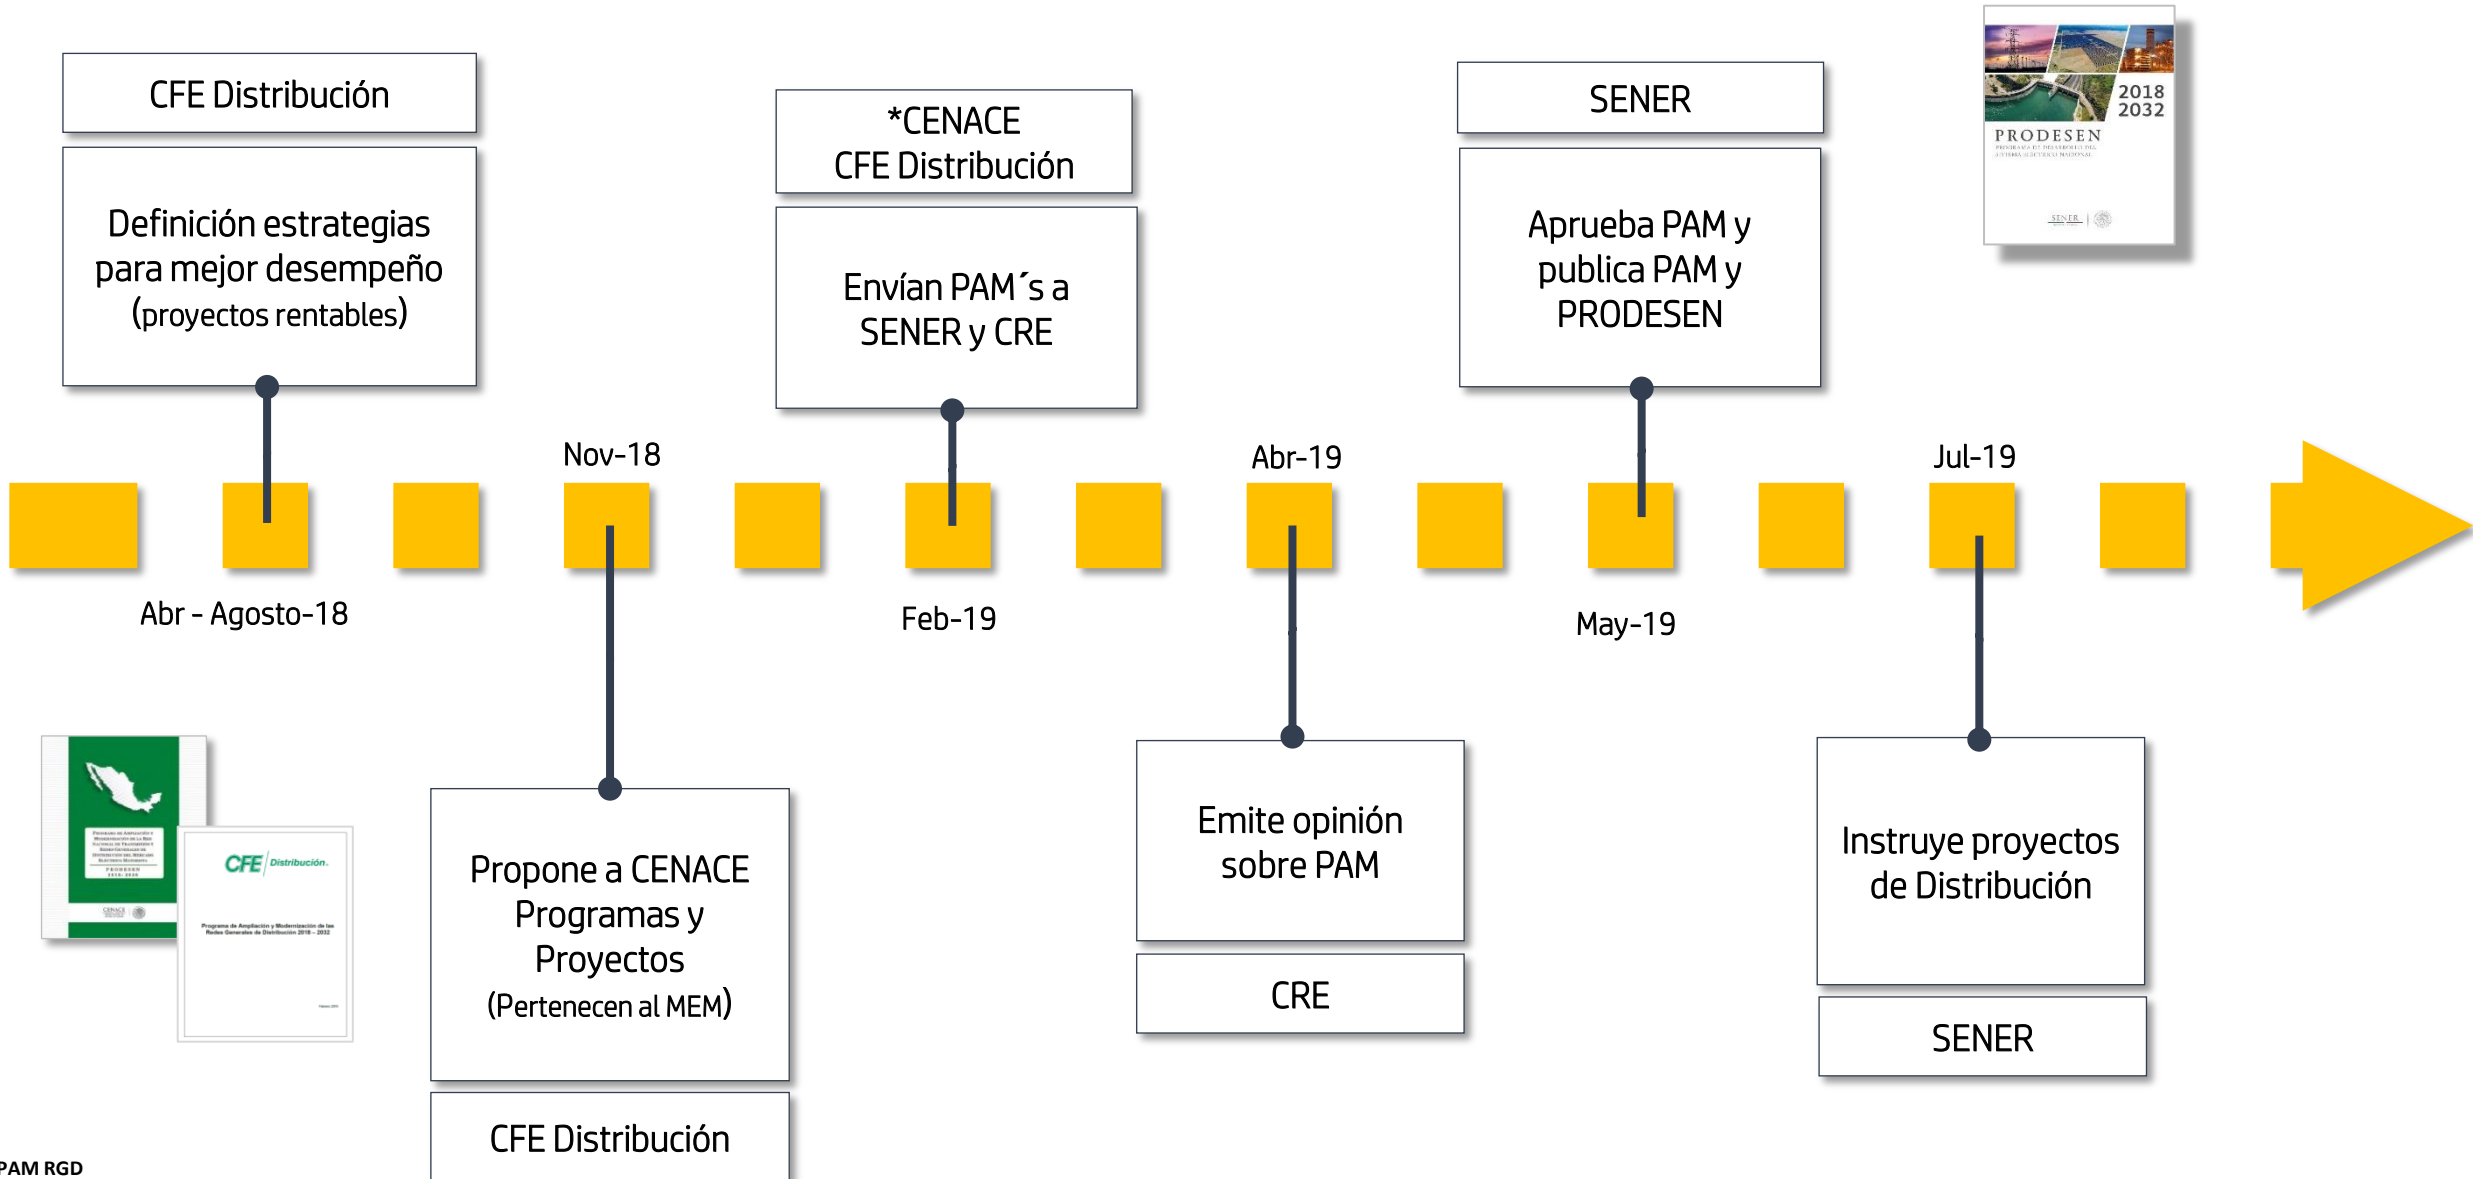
CFE Distribución

Definición estrategias para mejor desempeño (proyectos rentables)

Abr - Agosto-18

Nov-18

Propone a CENACE Programas y Proyectos (Pertenecen al MEM)

CFE Distribución

*CENACE
CFE Distribución

Envían PAM´s a SENER y CRE

Feb-19

Abr-19

Emite opinión sobre PAM

CRE

SENER

Aprueba PAM y publica PAM y PRODESEN

May-19

Jul-19

Instruye proyectos de Distribución

SENER

2018 2032
PRODESEN

CFE Distribución.

PAM RGD